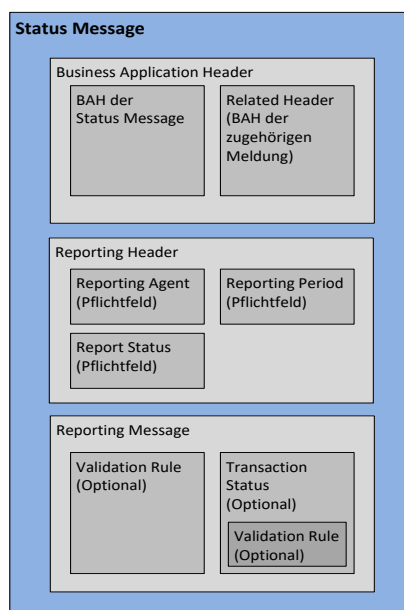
Status Message

Business Application Header

BAH der Status Message

Related Header (BAH der zugehörigen Meldung)

Reporting Header

Reporting Agent (Pflichtfeld)

Reporting Period (Pflichtfeld)

Report Status (Pflichtfeld)

Reporting Message

Validation Rule (Optional)

Transaction Status (Optional)

Validation Rule (Optional)